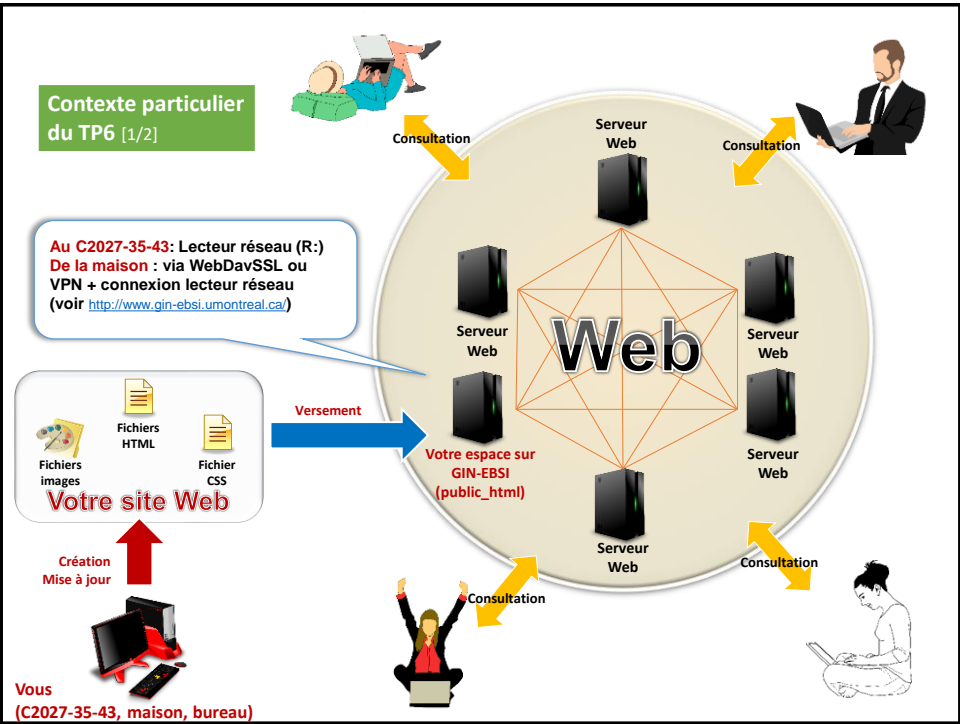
Contexte particulier du TP6 [1/2]

Consultation

Serveur Web

Consultation

Au C2027-35-43: Lecteur réseau (R:)
De la maison : via WebDavSSL ou VPN + connexion lecteur réseau
(voir http://www.gin-ebsi.umontreal.ca/)

Serveur Web

Serveur Web

Web

Serveur Web

Serveur Web

Fichiers HTML

Fichiers images

Fichier CSS

Votre site Web

Versement

Votre espace sur GIN-EBSI (public_html)

Serveur Web

Création
Mise à jour

Consultation

Consultation

Vous
(C2027-35-43, maison, bureau)